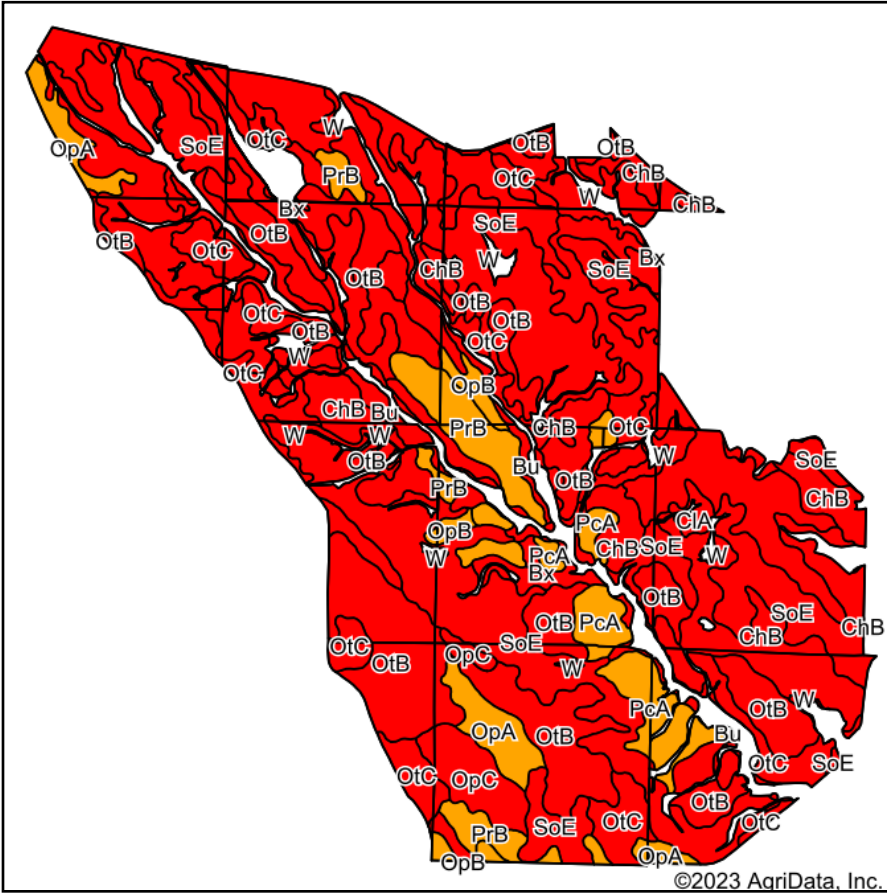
OpA
SoE
OtC
W
PrB
OtB
OtB
OtC
ChB
W
ChB
Bx
OtB
OtC
OtB
SoE
W
SoE
Bx
OtB
ChB
OtB
OtC
OtB
OtB
W
OtC
OtC
OpB
ChB
Bu
PrB
ChB
OtC
W
W
OtB
W
Bu
OtB
SoE
PrB
ChB
OpB
W
PcA
ClA
ChB
SoE
W
PcA
Bx
OtB
OtB
PcA
SoE
ChB
ChB
OtC
OtB
OpC
SoE
W
W
OpA
OtB
PcA
OtB
Bu
OtC
OpC
OtC
SoE
OtB
PrB
SoE
OtC
OtC
OpB
OpA
©2023 AgriData, Inc.